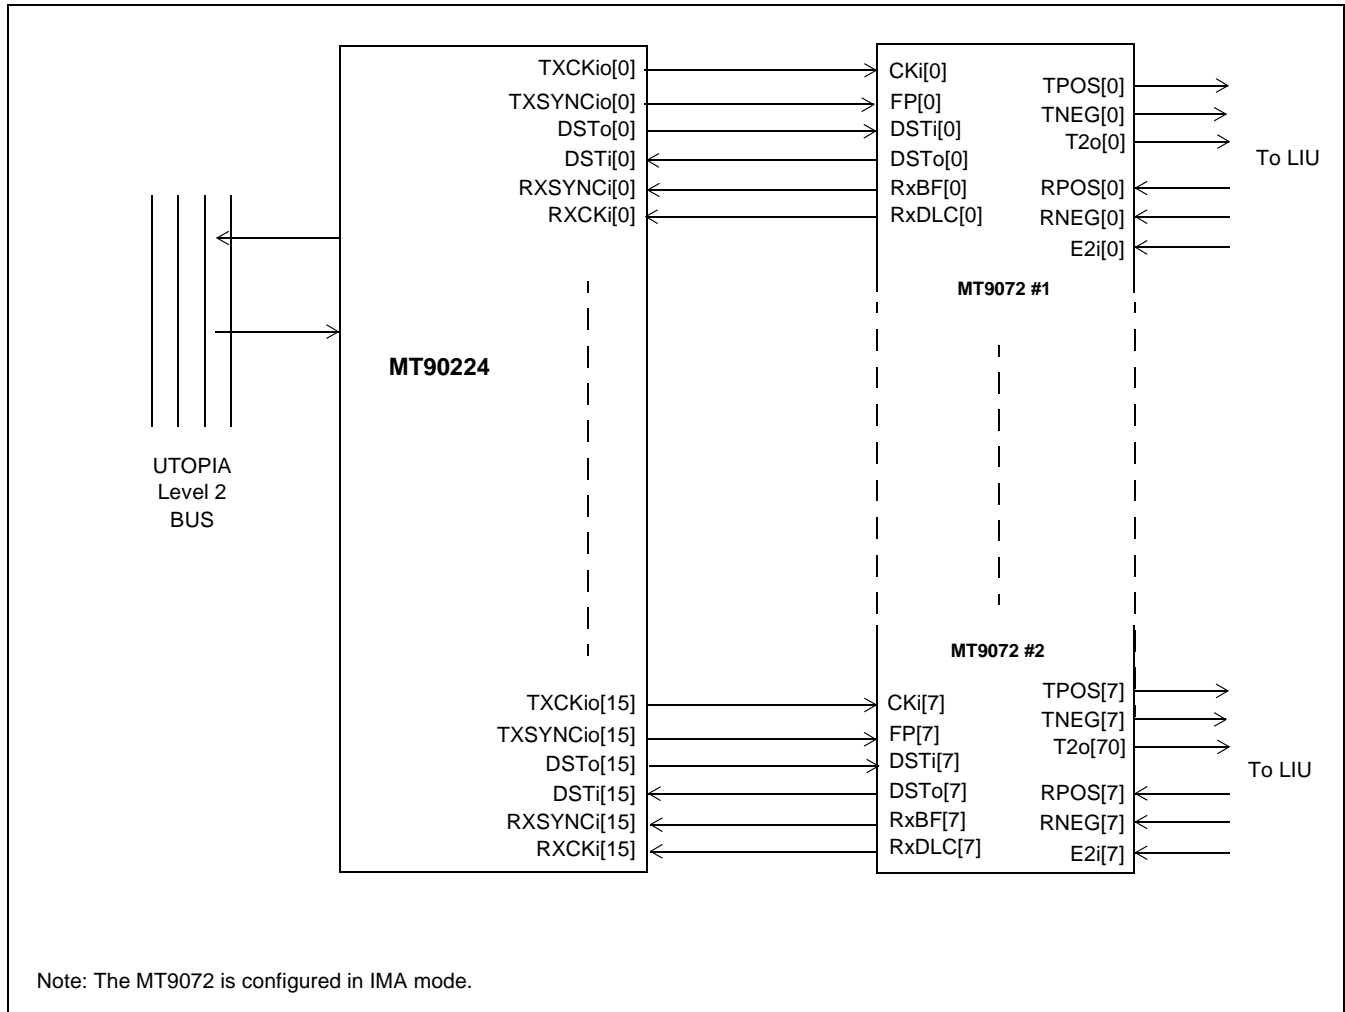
TXCKio[0]
TXSYNCio[0]
DSTo[0]
DSTi[0]
RXSYNCi[0]
RXCKi[0]

CKi[0]
FP[0]
DSTi[0]
DSTo[0]
RxBF[0]
RxDLC[0]

TPOS[0]
TNEG[0]
T2o[0]
RPOS[0]
RNEG[0]
E2i[0]

To LIU

MT9072 #1

MT90224

UTOPIA
Level 2
BUS

MT9072 #2

TXCKio[15]
TXSYNCio[15]
DSTo[15]
DSTi[15]
RXSYNCi[15]
RXCKi[15]

CKi[7]
FP[7]
DSTi[7]
DSTo[7]
RxBF[7]
RxDLC[7]

TPOS[7]
TNEG[7]
T2o[70]
RPOS[7]
RNEG[7]
E2i[7]

To LIU

Note: The MT9072 is configured in IMA mode.